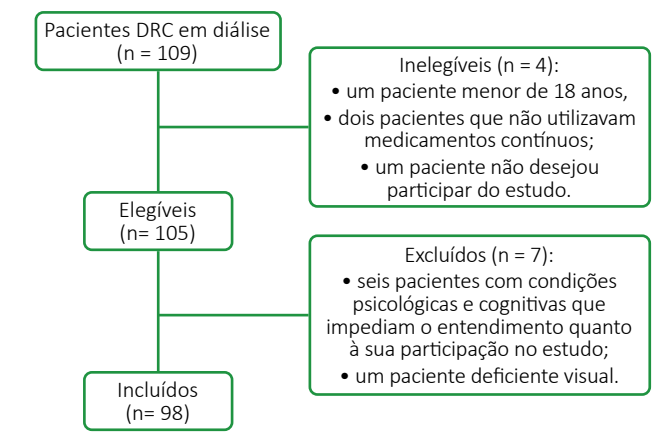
Pacientes DRC em diálise
(n = 109)

Inelegíveis (n = 4):
• um paciente menor de 18 anos,
• dois pacientes que não utilizavam medicamentos contínuos;
• um paciente não desejou participar do estudo.

Elegíveis
(n= 105)

Excluídos (n = 7):
• seis pacientes com condições psicológicas e cognitivas que impediam o entendimento quanto à sua participação no estudo;
• um paciente deficiente visual.

Incluídos
(n= 98)